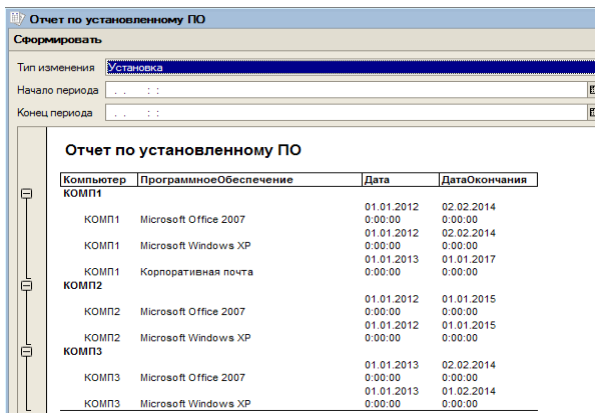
Отчет по установленному ПО

Сформировать

Тип изменения Установка

Начало периода . . : :

Конец периода . . : :

Отчет по установленному ПО

| Компьютер | ПрограммноеОбеспечение | Дата | ДатаОкончания |
|---|---|---|---|
| КОМП1 | | | |
| КОМП1 | Microsoft Office 2007 | 01.01.2012 0:00:00 | 02.02.2014 0:00:00 |
| КОМП1 | Microsoft Windows XP | 01.01.2012 0:00:00 | 02.02.2014 0:00:00 |
| КОМП1 | Корпоративная почта | 01.01.2013 0:00:00 | 01.01.2017 0:00:00 |
| КОМП2 | | | |
| КОМП2 | Microsoft Office 2007 | 01.01.2012 0:00:00 | 01.01.2015 0:00:00 |
| КОМП2 | Microsoft Windows XP | 01.01.2012 0:00:00 | 01.01.2015 0:00:00 |
| КОМП3 | | | |
| КОМП3 | Microsoft Office 2007 | 01.01.2013 0:00:00 | 02.02.2014 0:00:00 |
| КОМП3 | Microsoft Windows XP | 01.01.2013 0:00:00 | 01.02.2014 0:00:00 |